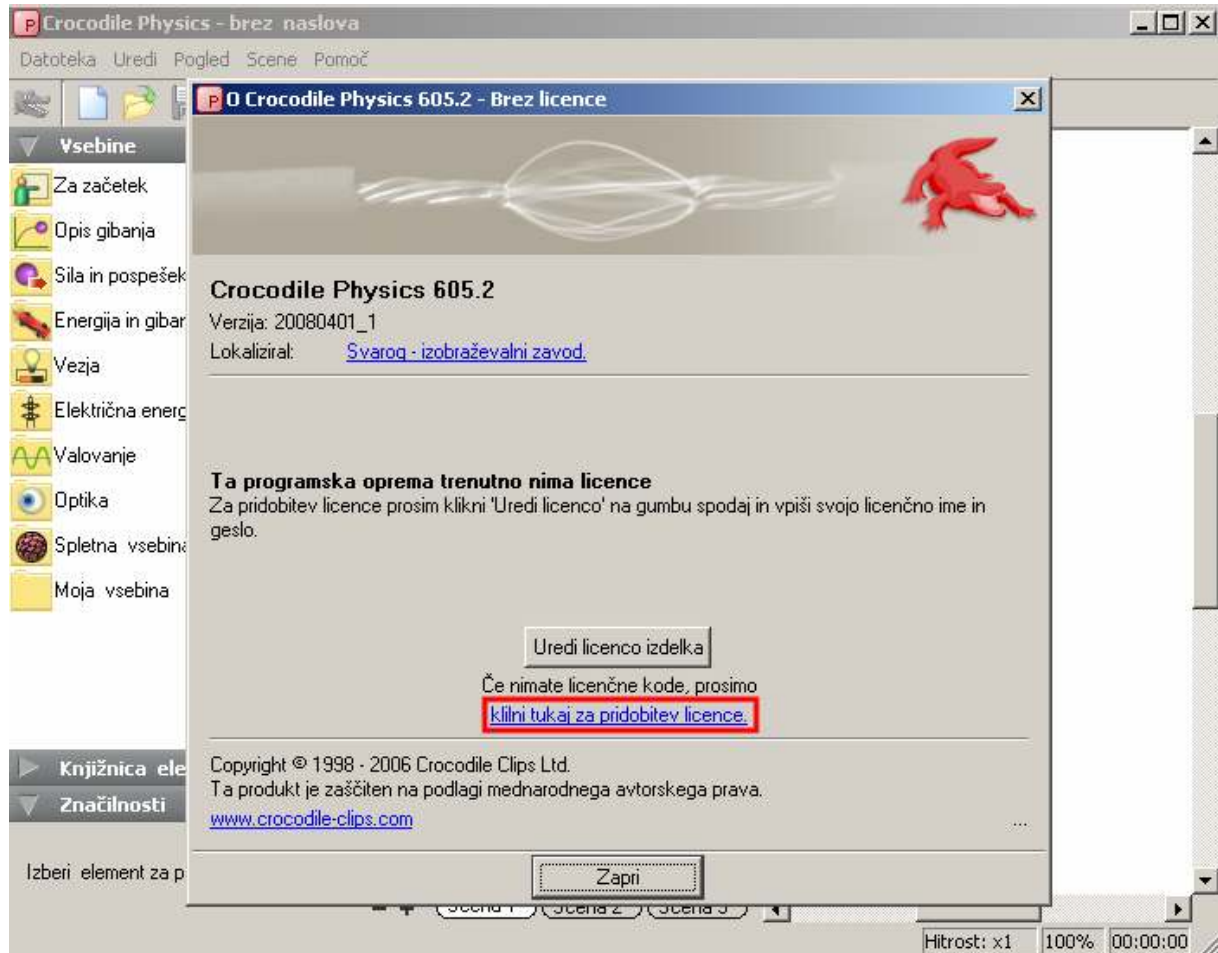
Crocodile Physics - brez naslova

Datoteka Uredi Pogled Scene Pomoč

Vsebine
Za začetek
Opis gibanja
Sila in pospešek
Energija in gibar
Vezja
Električna energ
Valovanje
Optika
Spletna vsebina
Moja vsebina

Knjižnica ele
Značilnosti

Izberi element za p

O Crocodile Physics 605.2 - Brez licence

Crocodile Physics 605.2
Verzija: 20080401_1
Lokaliziral: Svarog - izobraževalni zavod.

Ta programska oprema trenutno nima licence
Za pridobitev licence prosim klikni 'Uredi licenco' na gumbu spodaj in vpiši svojo licenčno ime in geslo.

Uredi licenco izdelka

Če nimate licenčne kode, prosimo
klilni tukaj za pridobitev licence.

Copyright © 1998 - 2006 Crocodile Clips Ltd.
Ta produkt je zaščiten na podlagi mednarodnega avtorskega prava.
www.crocodile-clips.com
...

Zapri

Scena 1 Scena 2 Scena 3

Hitrost: x1 100% 00:00:00